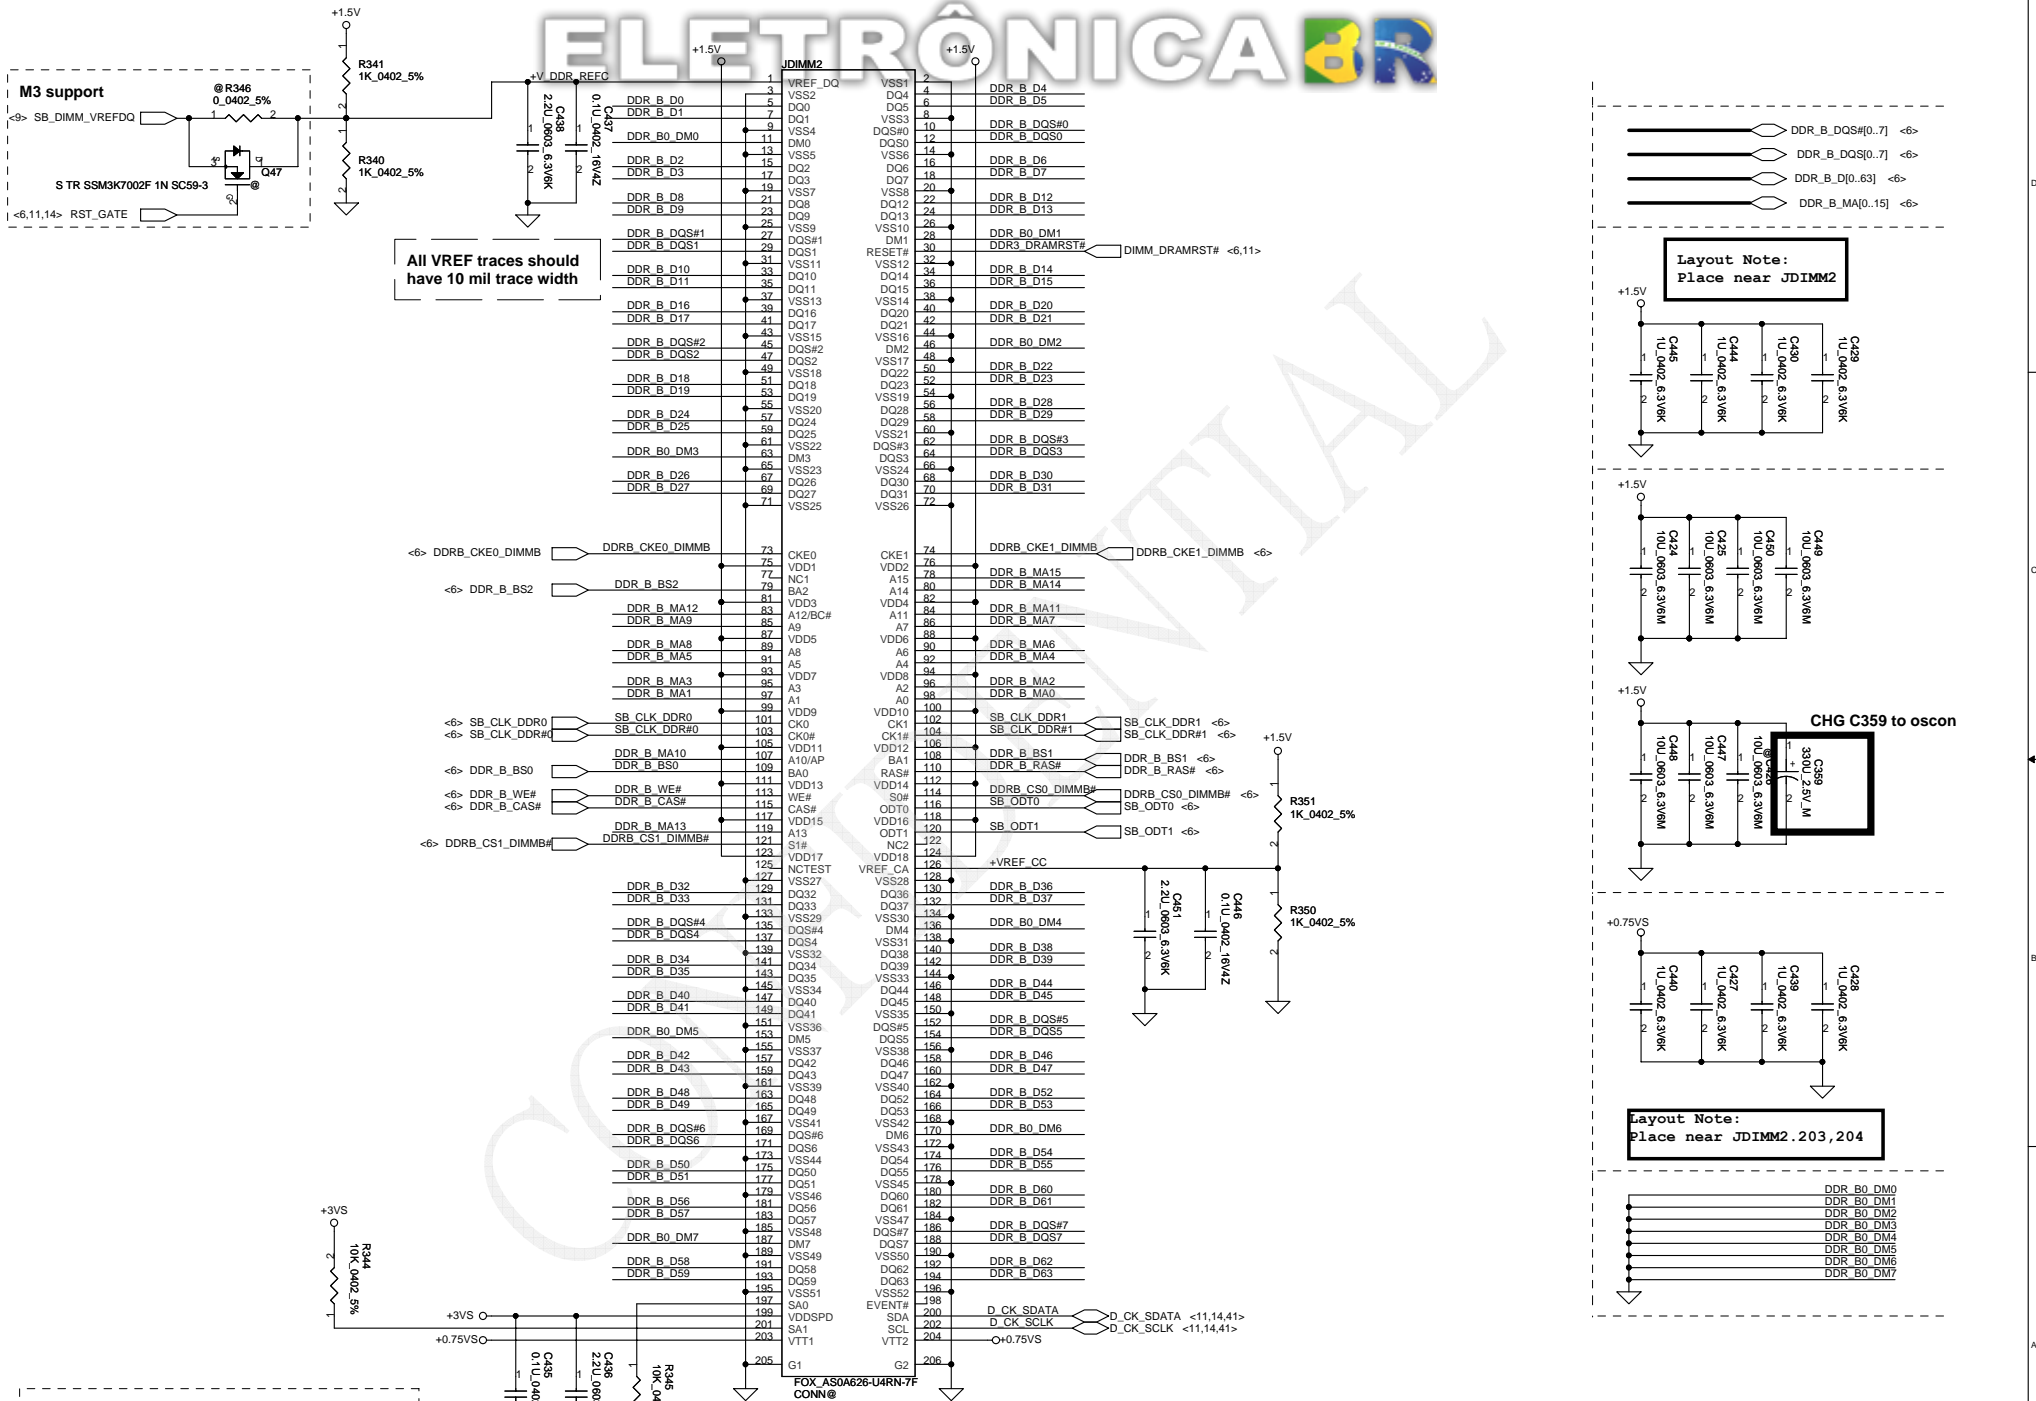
ELETRÔNICA BR

+1.5V
R341
1K_0402_5%
M3 support
@R346
0_0402_5%
<9> SB_DIMM_VREFDQ
R340
1K_0402_5%
S TR SSM3K7002F 1N SC59-3
Q47
<6,11,14> RST_GATE
+V_DDR_REFC
C438
2.2U_0603_6.3V6K
C437
0.1U_0402_16V4Z
All VREF traces should have 10 mil trace width
JDIMM2

VREF_DQ VSS1 VSS2 DQ4 DQ0 DQ5 DQ1 VSS3 VSS4 DQS#0 DM0 DQS0 VSS5 VSS6 DQ2 DQ6 DQ3 DQ7 VSS7 VSS8 DQ8 DQ12 DQ9 DQ13 VSS9 VSS10 DQS#1 DM1 DQS1 RESET# VSS11 VSS12 DQ10 DQ14 DQ11 DQ15 VSS13 VSS14 DQ16 DQ20 DQ17 DQ21 VSS15 VSS16 DQS#2 DM2 DQS2 VSS17 VSS18 DQ22 DQ18 DQ23 DQ19 VSS19 VSS20 DQ28 DQ24 DQ29 DQ25 VSS21 VSS22 DQS#3 DM3 DQS3 VSS23 VSS24 DQ26 DQ30 DQ27 DQ31 VSS25 VSS26
CKE0 CKE1 VDD1 VDD2 NC1 A15 BA2 A14 VDD3 VDD4 A12/BC# A11 A9 A7 VDD5 VDD6 A8 A6 A5 A4 VDD7 VDD8 A3 A2 A1 A0 VDD9 VDD10 CK0 CK1 CK0# CK1# VDD11 VDD12 A10/AP BA1 BA0 RAS# VDD13 VDD14 WE# S0# CAS# ODT0 VDD15 VDD16 A13 ODT1 S1# NC2 VDD17 VDD18 NCTEST VREF_CA VSS27 VSS28 DQ32 DQ36 DQ33 DQ37 VSS29 VSS30 DQS#4 DM4 DQS4 VSS31 VSS32 DQ38 DQ34 DQ39 DQ35 VSS33 VSS34 DQ44 DQ40 DQ45 DQ41 VSS35 VSS36 DQS#5 DM5 DQS5 VSS37 VSS38 DQ42 DQ46 DQ43 DQ47 VSS39 VSS40 DQ48 DQ52 DQ49 DQ53 VSS41 VSS42 DQS#6 DM6 DQS6 VSS43 VSS44 DQ54 DQ50 DQ55 DQ51 VSS45 VSS46 DQ60 DQ56 DQ61 DQ57 VSS47 VSS48 DQS#7 DM7 DQS7 VSS49 VSS50 DQ58 DQ62 DQ59 DQ63 VSS51 VSS52 SA0 EVENT# VDDSPD SDA SA1 SCL VTT1 VTT2 G1 G2
FOX_AS0A626-U4RN-7F
CONN@

DDR_B_D0 DDR_B_D1 DDR_B0_DM0 DDR_B_D2 DDR_B_D3 DDR_B_D8 DDR_B_D9 DDR_B_DQS#1 DDR_B_DQS1 DDR_B_D10 DDR_B_D11 DDR_B_D16 DDR_B_D17 DDR_B_DQS#2 DDR_B_DQS2 DDR_B_D18 DDR_B_D19 DDR_B_D24 DDR_B_D25 DDR_B0_DM3 DDR_B_D26 DDR_B_D27
DDR_B_D4 DDR_B_D5 DDR_B_DQS#0 DDR_B_DQS0 DDR_B_D6 DDR_B_D7 DDR_B_D12 DDR_B_D13 DDR_B0_DM1 DDR3_DRAMRST# DIMM_DRAMRST# <6,11> DDR_B_D14 DDR_B_D15 DDR_B_D20 DDR_B_D21 DDR_B0_DM2 DDR_B_D22 DDR_B_D23 DDR_B_D28 DDR_B_D29 DDR_B_DQS#3 DDR_B_DQS3 DDR_B_D30 DDR_B_D31
<6> DDRB_CKE0_DIMMB DDRB_CKE0_DIMMB
DDRB_CKE1_DIMMB DDRB_CKE1_DIMMB <6>
<6> DDR_B_BS2 DDR_B_BS2
DDR_B_MA15 DDR_B_MA14 DDR_B_MA12 DDR_B_MA9 DDR_B_MA11 DDR_B_MA7 DDR_B_MA8 DDR_B_MA5 DDR_B_MA6 DDR_B_MA4 DDR_B_MA3 DDR_B_MA1 DDR_B_MA2 DDR_B_MA0
<6> SB_CLK_DDR0 SB_CLK_DDR0
<6> SB_CLK_DDR#0 SB_CLK_DDR#0
SB_CLK_DDR1 SB_CLK_DDR1 <6>
SB_CLK_DDR#1 SB_CLK_DDR#1 <6>
DDR_B_MA10 DDR_B_BS0 <6> DDR_B_BS0
DDR_B_BS1 DDR_B_BS1 <6> DDR_B_RAS# DDR_B_RAS# <6>
<6> DDR_B_WE# DDR_B_WE# <6> DDR_B_CAS# DDR_B_CAS#
DDRB_CS0_DIMMB# DDRB_CS0_DIMMB# <6> SB_ODT0 SB_ODT0 <6>
DDR_B_MA13 SB_ODT1 SB_ODT1 <6>
<6> DDRB_CS1_DIMMB# DDRB_CS1_DIMMB#
+1.5V R351 1K_0402_5%
+VREF_CC
C451 2.2U_0603_6.3V6K C446 0.1U_0402_16V4Z
R350 1K_0402_5%
DDR_B_D32 DDR_B_D33 DDR_B_DQS#4 DDR_B_DQS4 DDR_B_D34 DDR_B_D35 DDR_B_D40 DDR_B_D41 DDR_B0_DM5 DDR_B_D42 DDR_B_D43 DDR_B_D48 DDR_B_D49 DDR_B_DQS#6 DDR_B_DQS6 DDR_B_D50 DDR_B_D51 DDR_B_D56 DDR_B_D57 DDR_B0_DM7 DDR_B_D58 DDR_B_D59
DDR_B_D36 DDR_B_D37 DDR_B0_DM4 DDR_B_D38 DDR_B_D39 DDR_B_D44 DDR_B_D45 DDR_B_DQS#5 DDR_B_DQS5 DDR_B_D46 DDR_B_D47 DDR_B_D52 DDR_B_D53 DDR_B0_DM6 DDR_B_D54 DDR_B_D55 DDR_B_D60 DDR_B_D61 DDR_B_DQS#7 DDR_B_DQS7 DDR_B_D62 DDR_B_D63
+3VS R344 10K_0402_5%
+3VS +0.75VS
D_CK_SDATA D_CK_SDATA <11,14,41>
D_CK_SCLK D_CK_SCLK <11,14,41>
+0.75VS
C435 0.1U_040 C436 2.2U_060 R345 10K_04

DDR_B_DQS#[0..7] <6>
DDR_B_DQS[0..7] <6>
DDR_B_D[0..63] <6>
DDR_B_MA[0..15] <6>
Layout Note:
Place near JDIMM2
+1.5V
C445 1U_0402_6.3V6K C444 1U_0402_6.3V6K C430 1U_0402_6.3V6K C429 1U_0402_6.3V6K
+1.5V
C424 10U_0603_6.3V6M C425 10U_0603_6.3V6M C450 10U_0603_6.3V6M C449 10U_0603_6.3V6M
+1.5V
CHG C359 to oscon
C448 10U_0603_6.3V6M C447 10U_0603_6.3V6M C426 10U_0603_6.3V6M @ C359 330U_2.5V_M
+0.75VS
C440 1U_0402_6.3V6K C427 1U_0402_6.3V6K C439 1U_0402_6.3V6K C428 1U_0402_6.3V6K
Layout Note:
Place near JDIMM2.203,204
DDR_B0_DM0 DDR_B0_DM1 DDR_B0_DM2 DDR_B0_DM3 DDR_B0_DM4 DDR_B0_DM5 DDR_B0_DM6 DDR_B0_DM7
CONFIDENTIAL